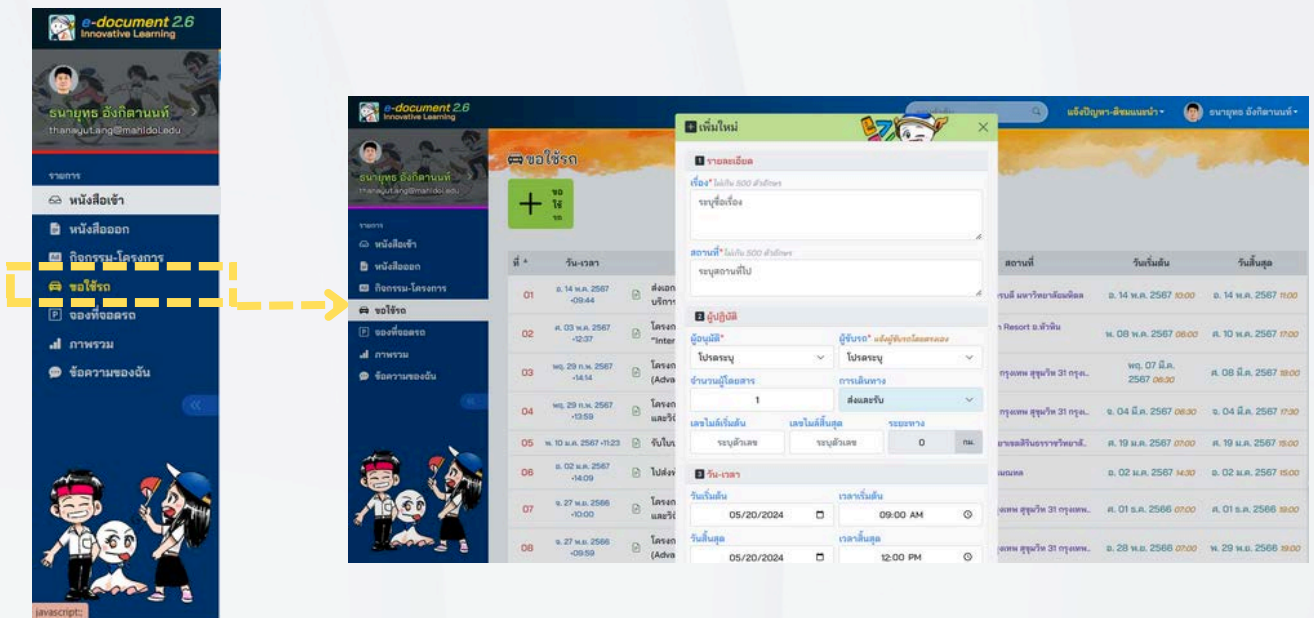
e-document 2.6
Innovative Learning

ธนายุทธ อังกิตานนท์
thanayut.ang@mahidol.edu

รายการ
หนังสือเข้า
หนังสือออก
กิจกรรม-โครงการ
ขอใช้รถ
จองที่จอดรถ
ภาพรวม
ข้อความของฉัน

javascript:;

e-document 2.6
Innovative Learning

ธนายุทธ อังกิตานนท์
thanayut.ang@mahidol.edu

รายการ
หนังสือเข้า
หนังสือออก
กิจกรรม-โครงการ
ขอใช้รถ
จองที่จอดรถ
ภาพรวม
ข้อความของฉัน

แจ้งปัญหา-ติชมแนะนำ
ธนายุทธ อังกิตานนท์

ขอใช้รถ

ขอใช้รถ

| ที่ | วัน-เวลา | | สถานที่ | วันเริ่มต้น | วันสิ้นสุด |
|---|---|---|---|---|---|
| 01 | อ. 14 พ.ค. 2567 -09:44 | ส่งเอก บริการ | รณี มหาวิทยาลัยมหิดล | อ. 14 พ.ค. 2567 10:00 | อ. 14 พ.ค. 2567 11:00 |
| 02 | ศ. 03 พ.ค. 2567 -12:37 | โครงก "Inter | n Resort อ.หัวหิน | พ. 08 พ.ค. 2567 08:00 | ศ. 10 พ.ค. 2567 17:00 |
| 03 | พฤ. 29 ก.พ. 2567 -14:14 | โครงก (Adva | กรุงเทพ สุขุมวิท 31 กรุง.. | พฤ. 07 มี.ค. 2567 06:30 | ศ. 08 มี.ค. 2567 18:00 |
| 04 | พฤ. 29 ก.พ. 2567 -13:59 | โครงก และวิ | กรุงเทพ สุขุมวิท 31 กรุง.. | จ. 04 มี.ค. 2567 06:30 | จ. 04 มี.ค. 2567 17:30 |
| 05 | พ. 10 ม.ค. 2567 -11:23 | รับใบบ | ยาเขตศิรินธรราชวิทยาลั.. | ศ. 19 ม.ค. 2567 07:00 | ศ. 19 ม.ค. 2567 15:00 |
| 06 | อ. 02 ม.ค. 2567 -14:09 | ไปส่ง | มนพล | อ. 02 ม.ค. 2567 14:30 | อ. 02 ม.ค. 2567 15:00 |
| 07 | จ. 27 พ.ย. 2566 -10:00 | โครงก และวิ | เทพ สุขุมวิท 31 กรุงเทพ.. | ศ. 01 ธ.ค. 2566 07:00 | ศ. 01 ธ.ค. 2566 19:00 |
| 08 | จ. 27 พ.ย. 2566 -09:59 | โครงก (Adva | เทพ สุขุมวิท 31 กรุงเทพ.. | อ. 28 พ.ย. 2566 07:00 | พ. 29 พ.ย. 2566 19:00 |

เพิ่มใหม่
1 รายละเอียด
เรื่อง* ไม่เกิน 500 ตัวอักษร
ระบุชื่อเรื่อง
สถานที่* ไม่เกิน 500 ตัวอักษร
ระบุสถานที่ไป
2 ผู้ปฏิบัติ
ผู้อนุมัติ*
โปรดระบุ
ผู้ขับรถ* แจ้งผู้ขับรถโดยตรงเอง
โปรดระบุ
จำนวนผู้โดยสาร
1
การเดินทาง
ส่งและรับ
เลขไมล์เริ่มต้น
ระบุตัวเลข
เลขไมล์สิ้นสุด
ระบุตัวเลข
ระยะทาง
0
กม.
3 วัน-เวลา
วันเริ่มต้น
05/20/2024
เวลาเริ่มต้น
09:00 AM
วันสิ้นสุด
05/20/2024
เวลาสิ้นสุด
12:00 PM